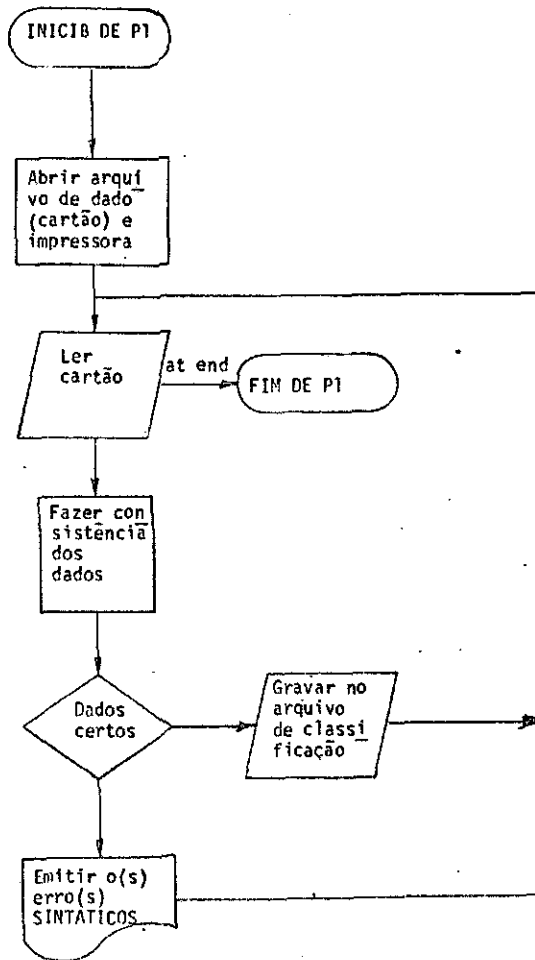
INICIB DE P1

Abrir arquivo de dado (cartão) e impressora

Ler cartão

at end

FIM DE P1

Fazer consistência dos dados

Dados certos

Gravar no arquivo de classificação

Emitir o(s) erro(s) SINTATICOS